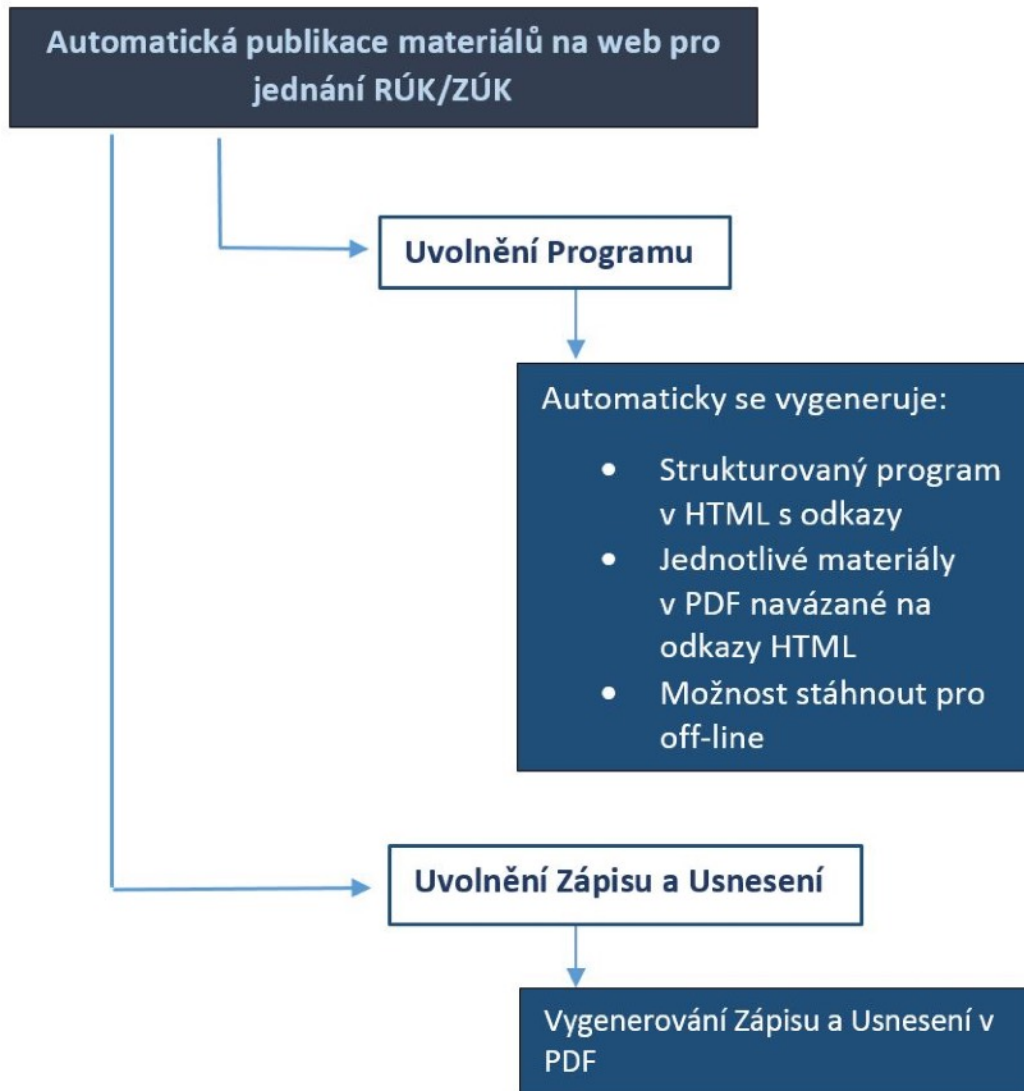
Automatická publikace materiálů na web pro jednání RÚK/ZÚK

Uvolnění Programu

Automaticky se vygeneruje:

- Strukturovaný program v HTML s odkazy
- Jednotlivé materiály v PDF navázané na odkazy HTML
- Možnost stáhnout pro off-line

Uvolnění Zápisu a Usnesení

Vygenerování Zápisu a Usnesení v PDF